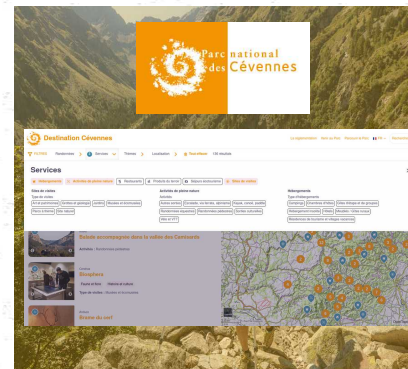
Parc national des Cévennes

Destination Cévennes

Services

Hébergements
Activités de pleine nature
Restaurants
Produits du terroir
Saisons touristiques
Sites de visites

Sites de visites
Type de visites
Art et patrimoine
Jardins et paysages
Jardins
Musées et écomusées
Plantes et fermes
Site naturel

Activités de pleine nature
Activités
Activités aériennes
Escalade, via ferrata, spéléo
Pêche
Randonnées équestres
Randonnées pédestres
Sorties naturalistes
Vélo et VTT

Hébergements
Type d'hébergements
Campings
Chambres d'hôtes
Gîtes d'étape et de groupes
Hébergements insolites
Hôtels
Meublés - Gîtes ruraux
Résidences de tourisme et villages vacances

Sortie accompagnée dans la vallée des Camisards
Activités : Randonnées pédestres

Bioscience
Type de visites : Musées et écomusées

Arbres du ciel